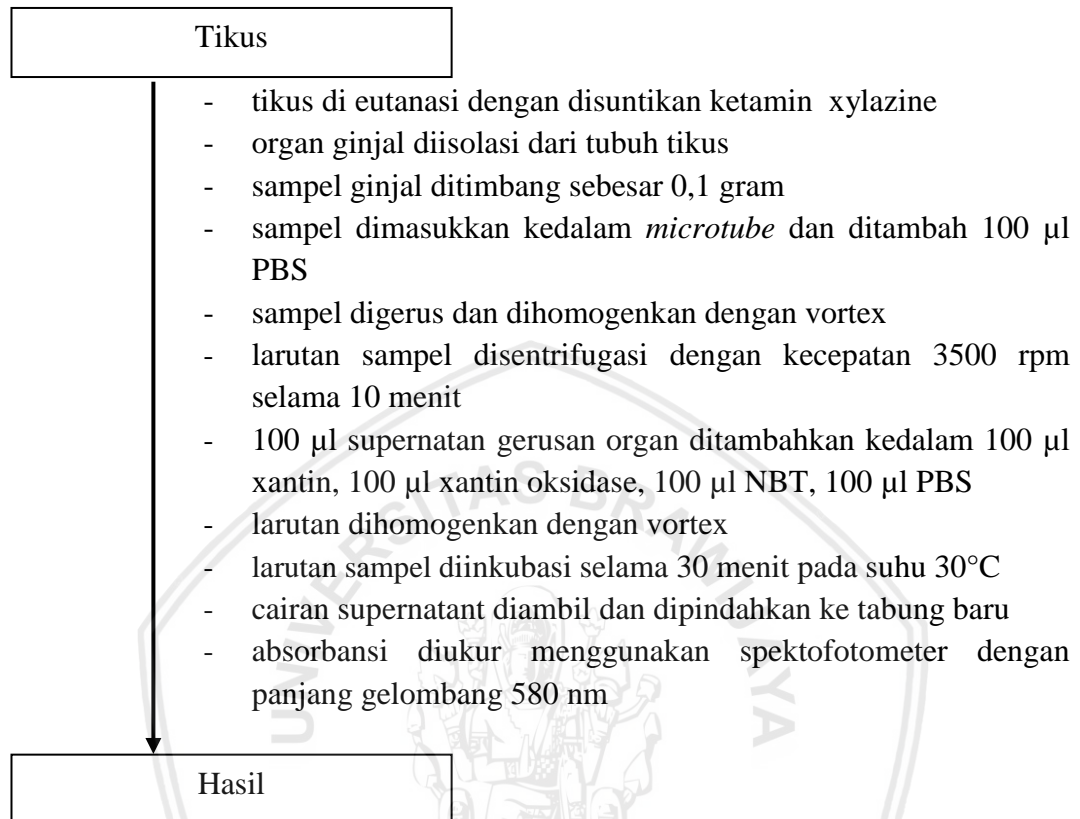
Tikus

- tikus di eutanasi dengan disuntikan ketamin xylazine
- organ ginjal diisolasi dari tubuh tikus
- sampel ginjal ditimbang sebesar 0,1 gram
- sampel dimasukkan kedalam *microtube* dan ditambah 100 µl PBS
- sampel digerus dan dihomogenkan dengan vortex
- larutan sampel disentrifugasi dengan kecepatan 3500 rpm selama 10 menit
- 100 µl supernatan gerusan organ ditambahkan kedalam 100 µl xantin, 100 µl xantin oksidase, 100 µl NBT, 100 µl PBS
- larutan dihomogenkan dengan vortex
- larutan sampel diinkubasi selama 30 menit pada suhu 30°C
- cairan supernatant diambil dan dipindahkan ke tabung baru
- absorbansi diukur menggunakan spektofotometer dengan panjang gelombang 580 nm

Hasil